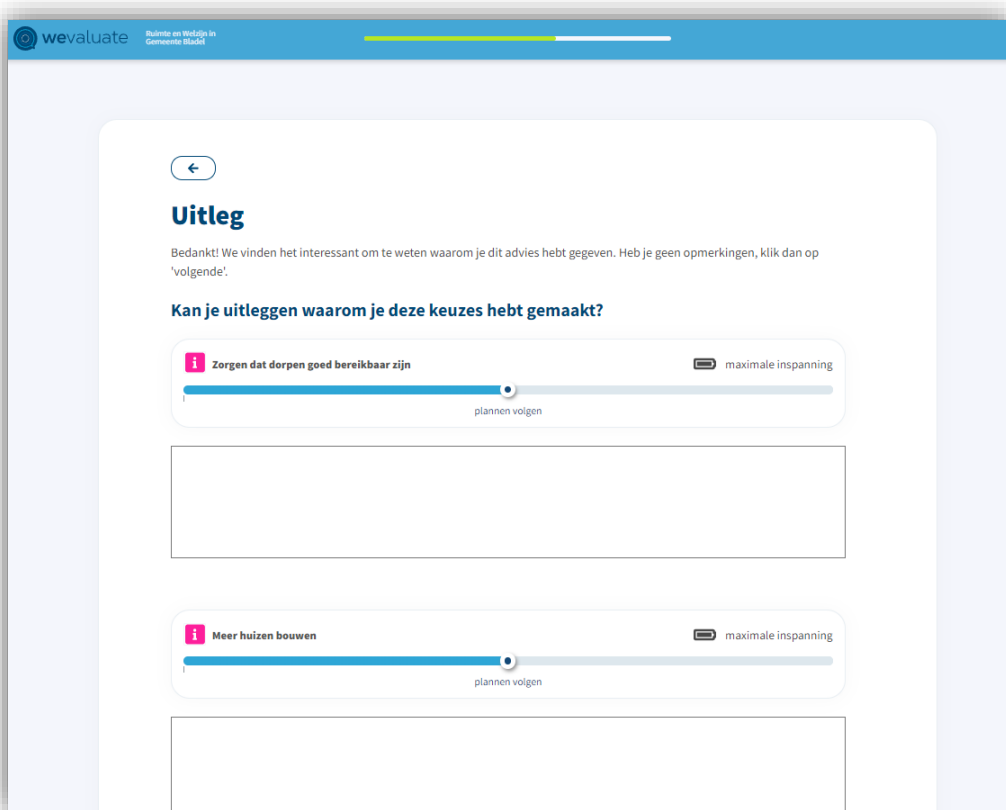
wevaluate Ruimte en Welzijn in Gemeente Bladel

←

Uitleg

Bedankt! We vinden het interessant om te weten waarom je dit advies hebt gegeven. Heb je geen opmerkingen, klik dan op 'volgende'.

Kan je uitleggen waarom je deze keuzes hebt gemaakt?

i Zorgen dat dorpen goed bereikbaar zijn

maximale inspanning

plannen volgen

i Meer huizen bouwen

maximale inspanning

plannen volgen